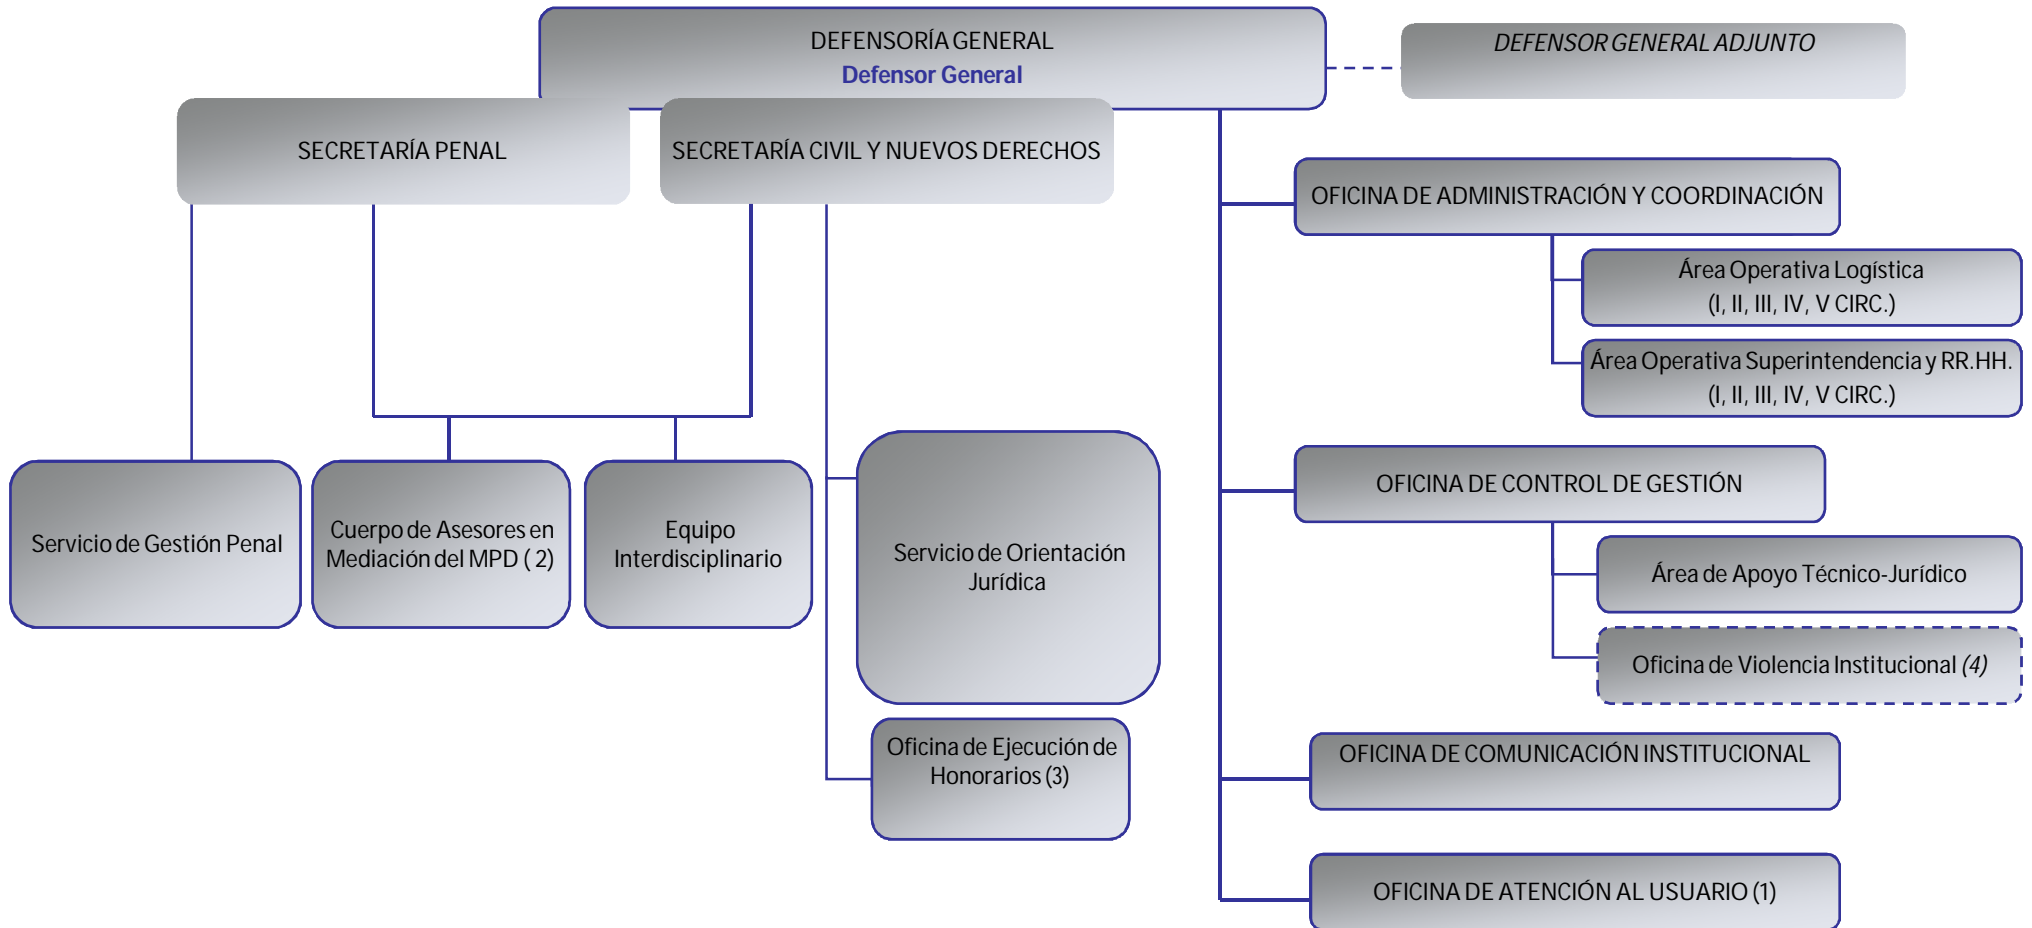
DEFENSORÍA GENERAL
Defensor General

DEFENSOR GENERAL ADJUNTO

SECRETARÍA PENAL

SECRETARÍA CIVIL Y NUEVOS DERECHOS

OFICINA DE ADMINISTRACIÓN Y COORDINACIÓN

Área Operativa Logística
(I, II, III, IV, V CIRC.)

Área Operativa Superintendencia y RR.HH.
(I, II, III, IV, V CIRC.)

Servicio de Gestión Penal

Cuerpo de Asesores en Mediación del MPD ( 2)

Equipo Interdisciplinario

Servicio de Orientación Jurídica

OFICINA DE CONTROL DE GESTIÓN

Área de Apoyo Técnico-Jurídico

Oficina de Violencia Institucional (4)

Oficina de Ejecución de Honorarios (3)

OFICINA DE COMUNICACIÓN INSTITUCIONAL

OFICINA DE ATENCIÓN AL USUARIO (1)